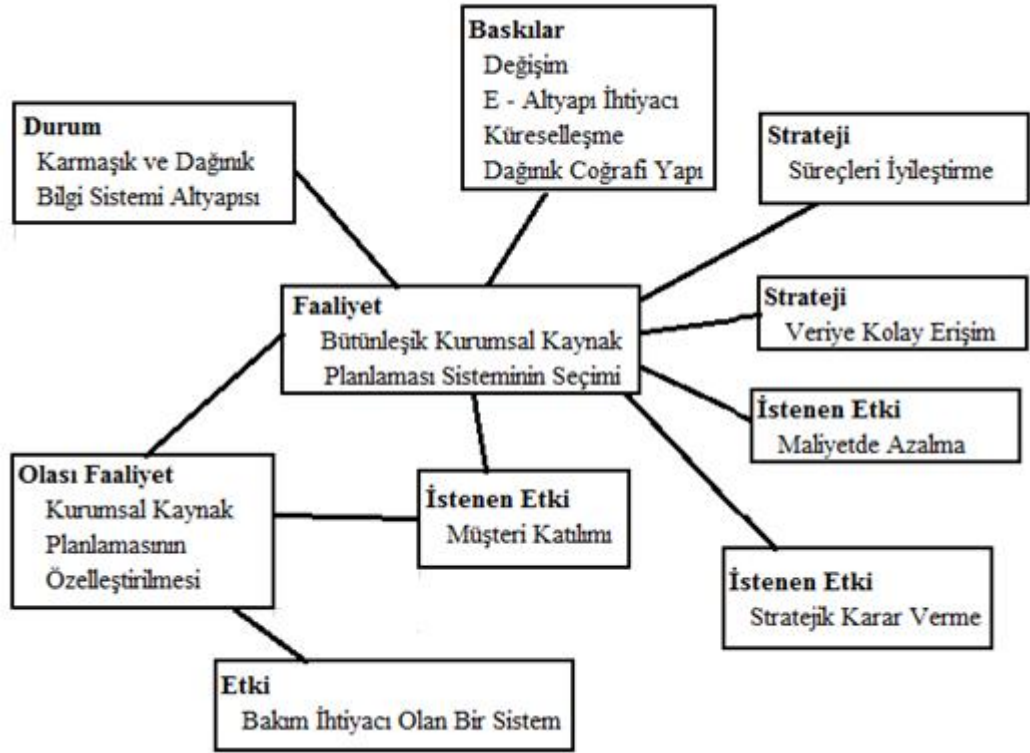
Baskılar
Değişim
E - Altyapı İhtiyacı
Küreselleşme
Dağınık Coğrafi Yapı

Durum
Karmaşık ve Dağınık
Bilgi Sistemi Altyapısı

Strateji
Süreçleri İyileştirme

Faaliyet
Bütünleşik Kurumsal Kaynak
Planlaması Sisteminin Seçimi

Strateji
Veriye Kolay Erişim

İstenen Etki
Maliyetde Azalma

Olası Faaliyet
Kurumsal Kaynak
Planlamasının
Özelleştirilmesi

İstenen Etki
Müşteri Katılımı

İstenen Etki
Stratejik Karar Verme

Etki
Bakım İhtiyacı Olan Bir Sistem